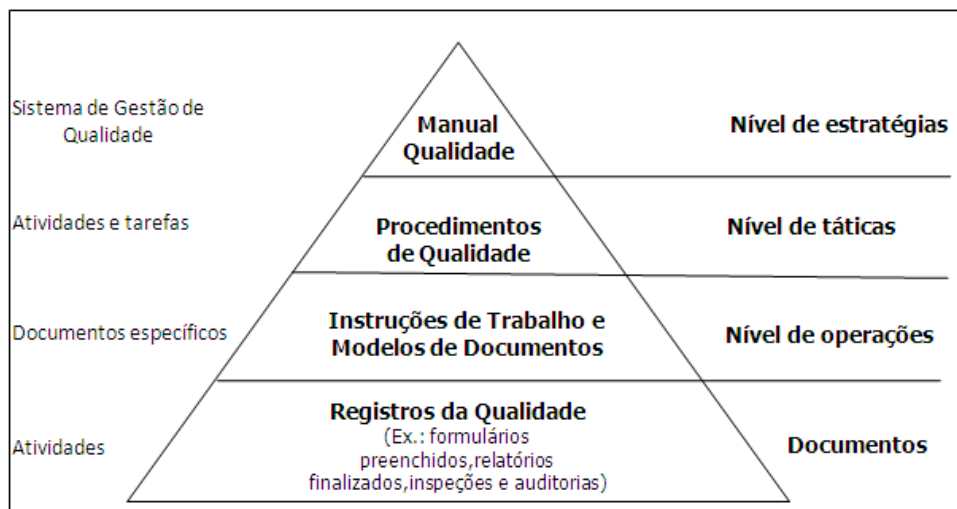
Sistema de Gestão de Qualidade

Manual Qualidade

Nível de estratégias

Atividades e tarefas

Procedimentos de Qualidade

Nível de táticas

Documentos específicos

Instruções de Trabalho e Modelos de Documentos

Nível de operações

Atividades

Registros da Qualidade
(Ex.: formulários preenchidos,relatórios finalizados,inspeções e auditorias)

Documentos